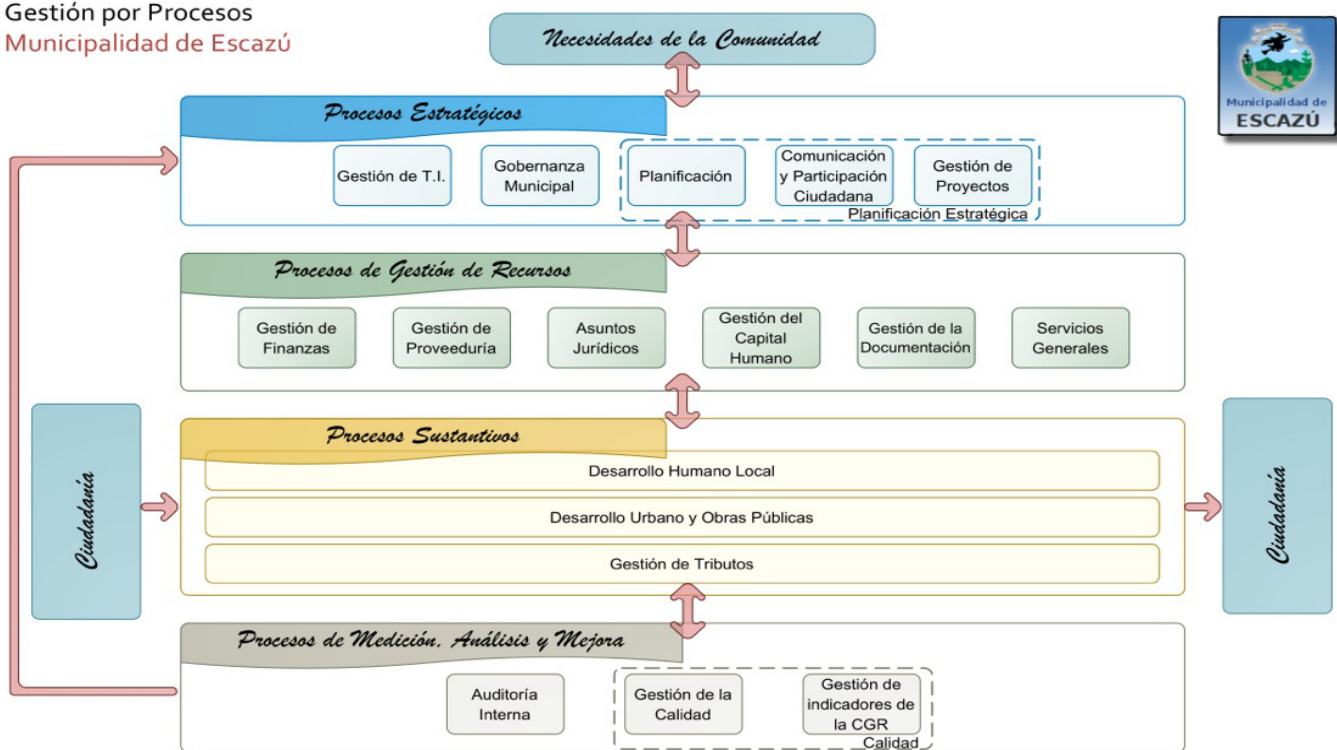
Gestión por Procesos
Municipalidad de Escazú

Necesidades de la Comunidad

Municipalidad de
ESCAZÚ

Procesos Estratégicos

Gestión de T.I.

Gobernanza Municipal

Planificación

Comunicación y Participación Ciudadana

Gestión de Proyectos

Planificación Estratégica

Procesos de Gestión de Recursos

Gestión de Finanzas

Gestión de Proveeduría

Asuntos Jurídicos

Gestión del Capital Humano

Gestión de la Documentación

Servicios Generales

Ciudadanía

Procesos Sustantivos

Desarrollo Humano Local

Desarrollo Urbano y Obras Públicas

Gestión de Tributos

Ciudadanía

Procesos de Medición, Análisis y Mejora

Auditoría Interna

Gestión de la Calidad

Gestión de indicadores de la CGR

Calidad